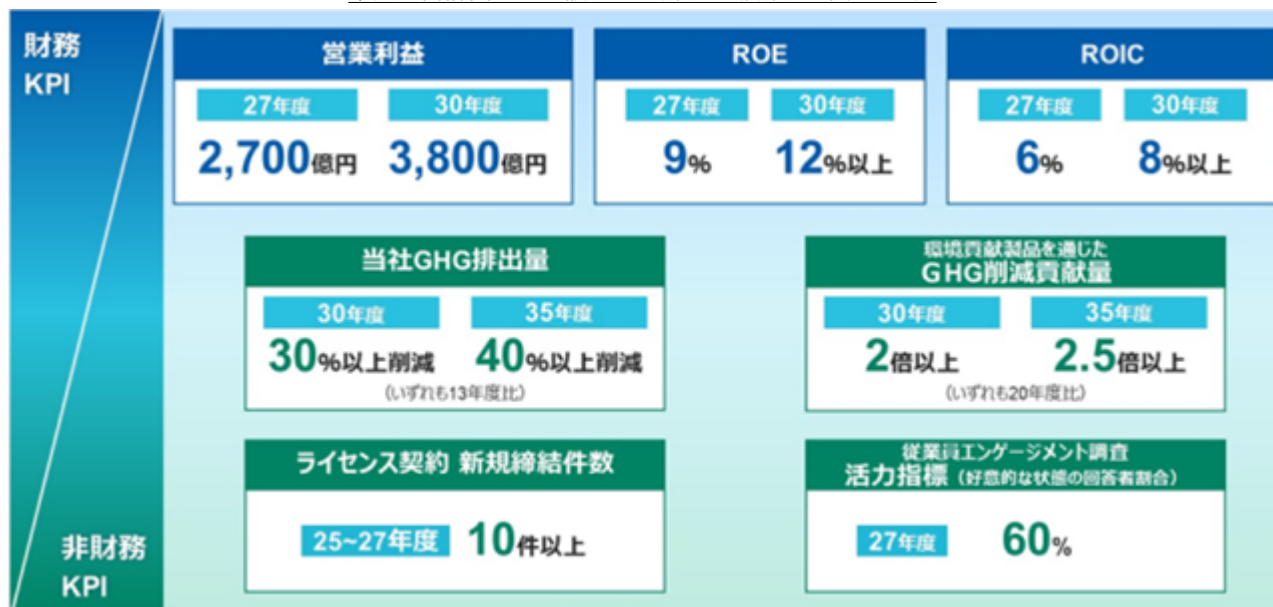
財務
KPI

営業利益
27年度
2,700億円
30年度
3,800億円

ROE
27年度
9%
30年度
12%以上

ROIC
27年度
6%
30年度
8%以上

当社GHG排出量
30年度
30%以上削減
35年度
40%以上削減
(いずれも13年度比)

環境貢献製品を通じた
GHG削減貢献量
30年度
2倍以上
35年度
2.5倍以上
(いずれも20年度比)

ライセンス契約 新規締結件数
25~27年度
10件以上

従業員エンゲージメント調査
活力指標（好意的な状態の回答者割合）
27年度
60%

非財務
KPI